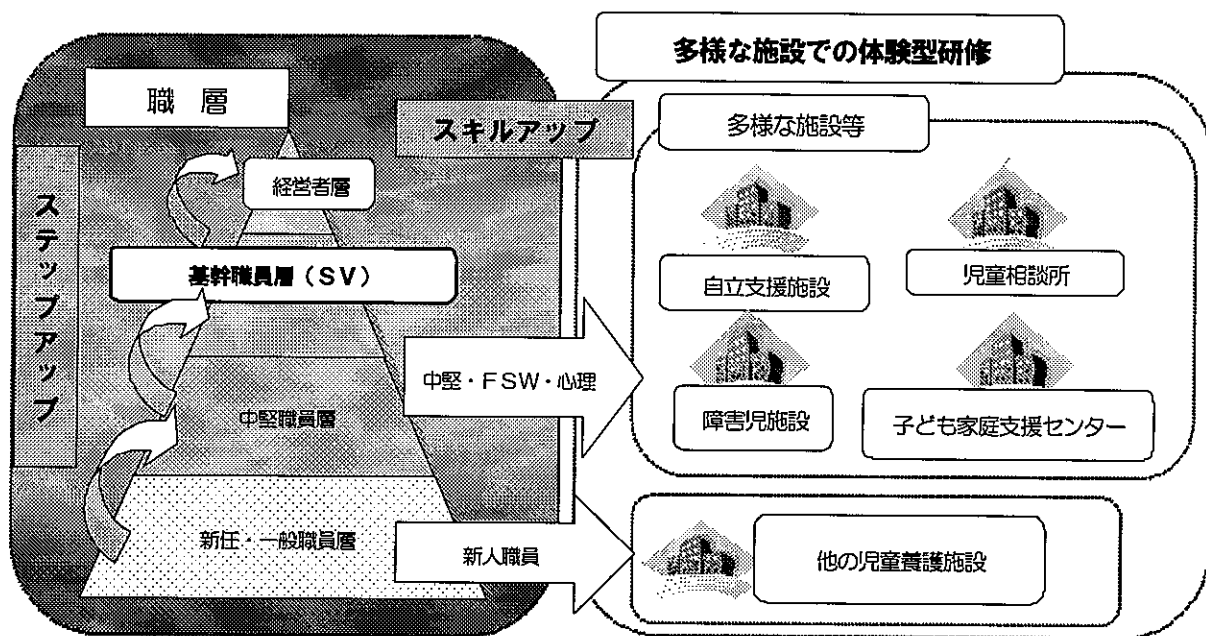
職　層

ステップアップ

スキルアップ

経営者層

基幹職員層（ＳＶ）

中堅職員層

新任・一般職員層

中堅・ＦＳＷ・心理

新人職員

多様な施設での体験型研修

多様な施設等

自立支援施設

児童相談所

障害児施設

子ども家庭支援センター

他の児童養護施設